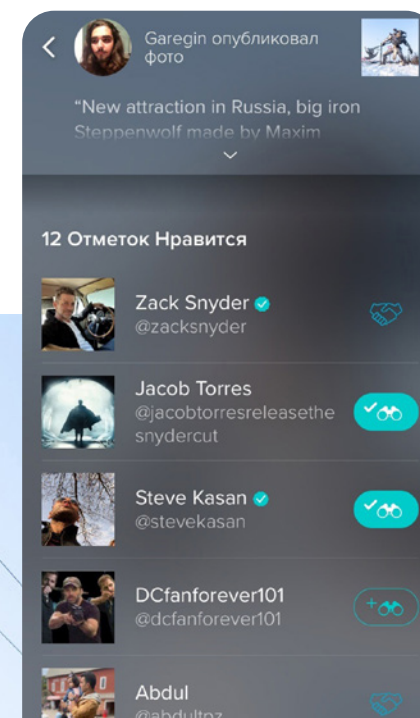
Garegin опубликовал фото

"New attraction in Russia, big iron Steppenwolf made by Maxim

12 Отметок Нравится

Zack Snyder
@zacksnyder

Jacob Torres
@jacobtorresreleasethesnydercut

Steve Kasan
@stevekasan

DCfanforever101
@dcfanforever101

Abdul
@abdultpz